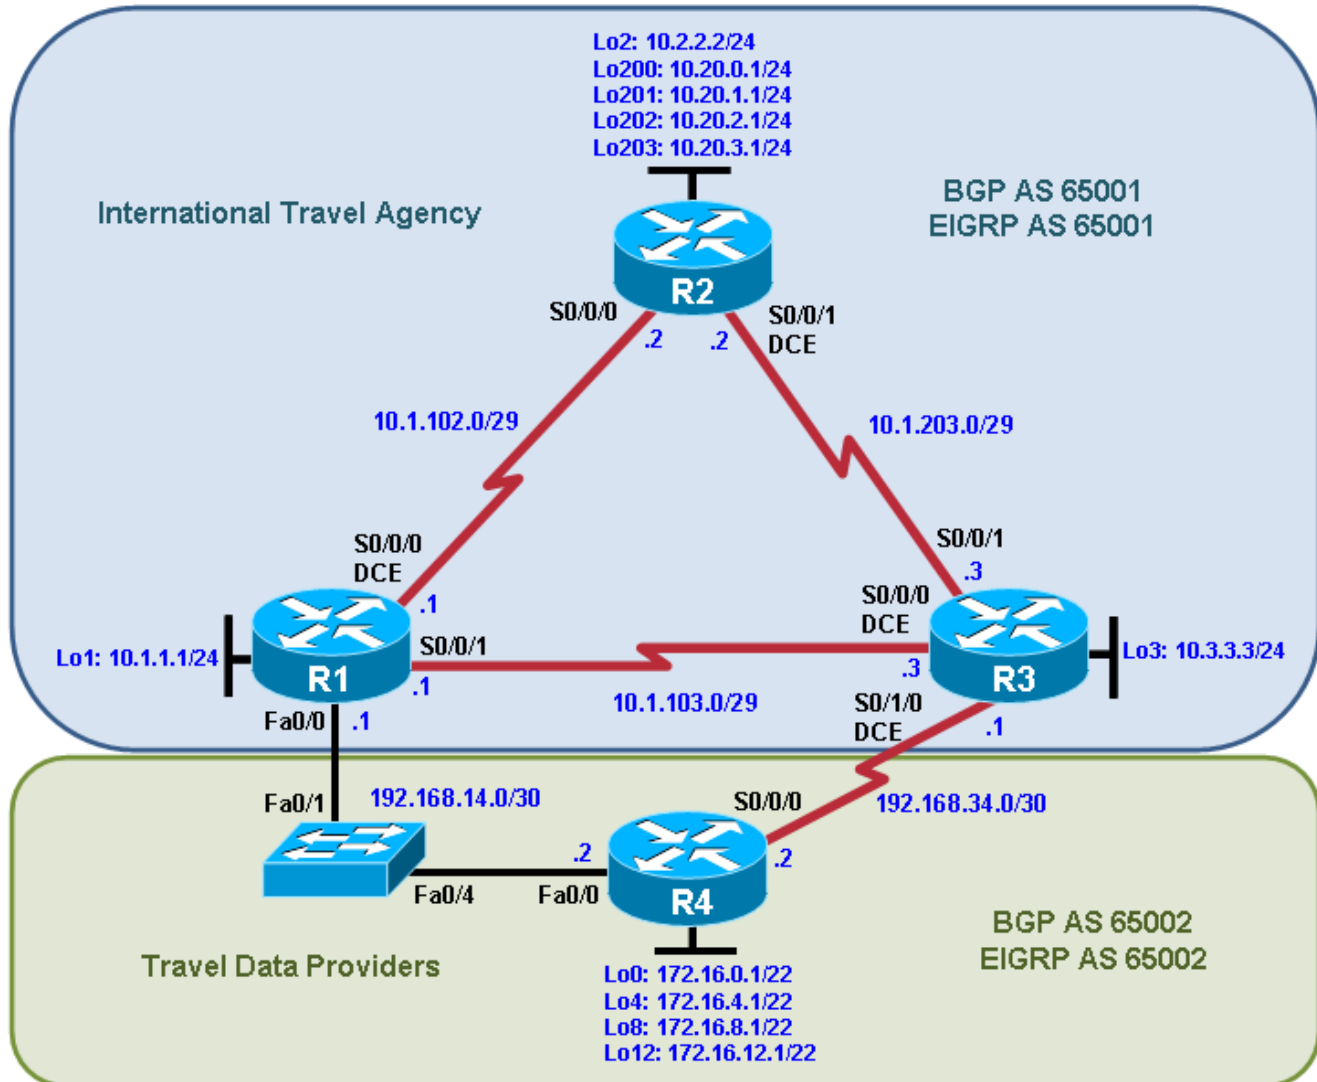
Lo2: 10.2.2.2/24
Lo200: 10.20.0.1/24
Lo201: 10.20.1.1/24
Lo202: 10.20.2.1/24
Lo203: 10.20.3.1/24

International Travel Agency

BGP AS 65001
EIGRP AS 65001

R2

S0/0/0
.2
.2
S0/0/1
DCE

10.1.102.0/29

10.1.203.0/29

S0/0/0
DCE
.1

S0/0/1
.3

S0/0/0
DCE

Lo1: 10.1.1.1/24

R1

S0/0/1
.1

.3

R3

Lo3: 10.3.3.3/24

10.1.103.0/29

S0/1/0
DCE
.1

Fa0/0
.1

Fa0/1
192.168.14.0/30

S0/0/0

192.168.34.0/30

.2
.2

Fa0/4
Fa0/0

R4

BGP AS 65002
EIGRP AS 65002

Travel Data Providers

Lo0: 172.16.0.1/22
Lo4: 172.16.4.1/22
Lo8: 172.16.8.1/22
Lo12: 172.16.12.1/22